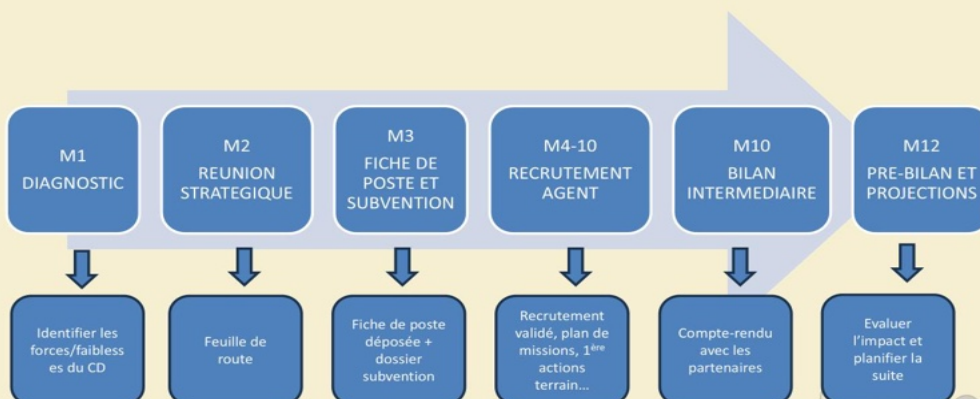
M1
DIAGNOSTIC

M2
REUNION STRATEGIQUE

M3
FICHE DE POSTE ET SUBVENTION

M4-10
RECRUTEMENT AGENT

M10
BILAN INTERMEDIAIRE

M12
PRE-BILAN ET PROJECTIONS

Identifier les forces/faibless es du CD

Feuille de route

Fiche de poste déposée + dossier subvention

Recrutement validé, plan de missions, 1$^{ère}$ actions terrain…

Compte-rendu avec les partenaires

Evaluer l'impact et planifier la suite